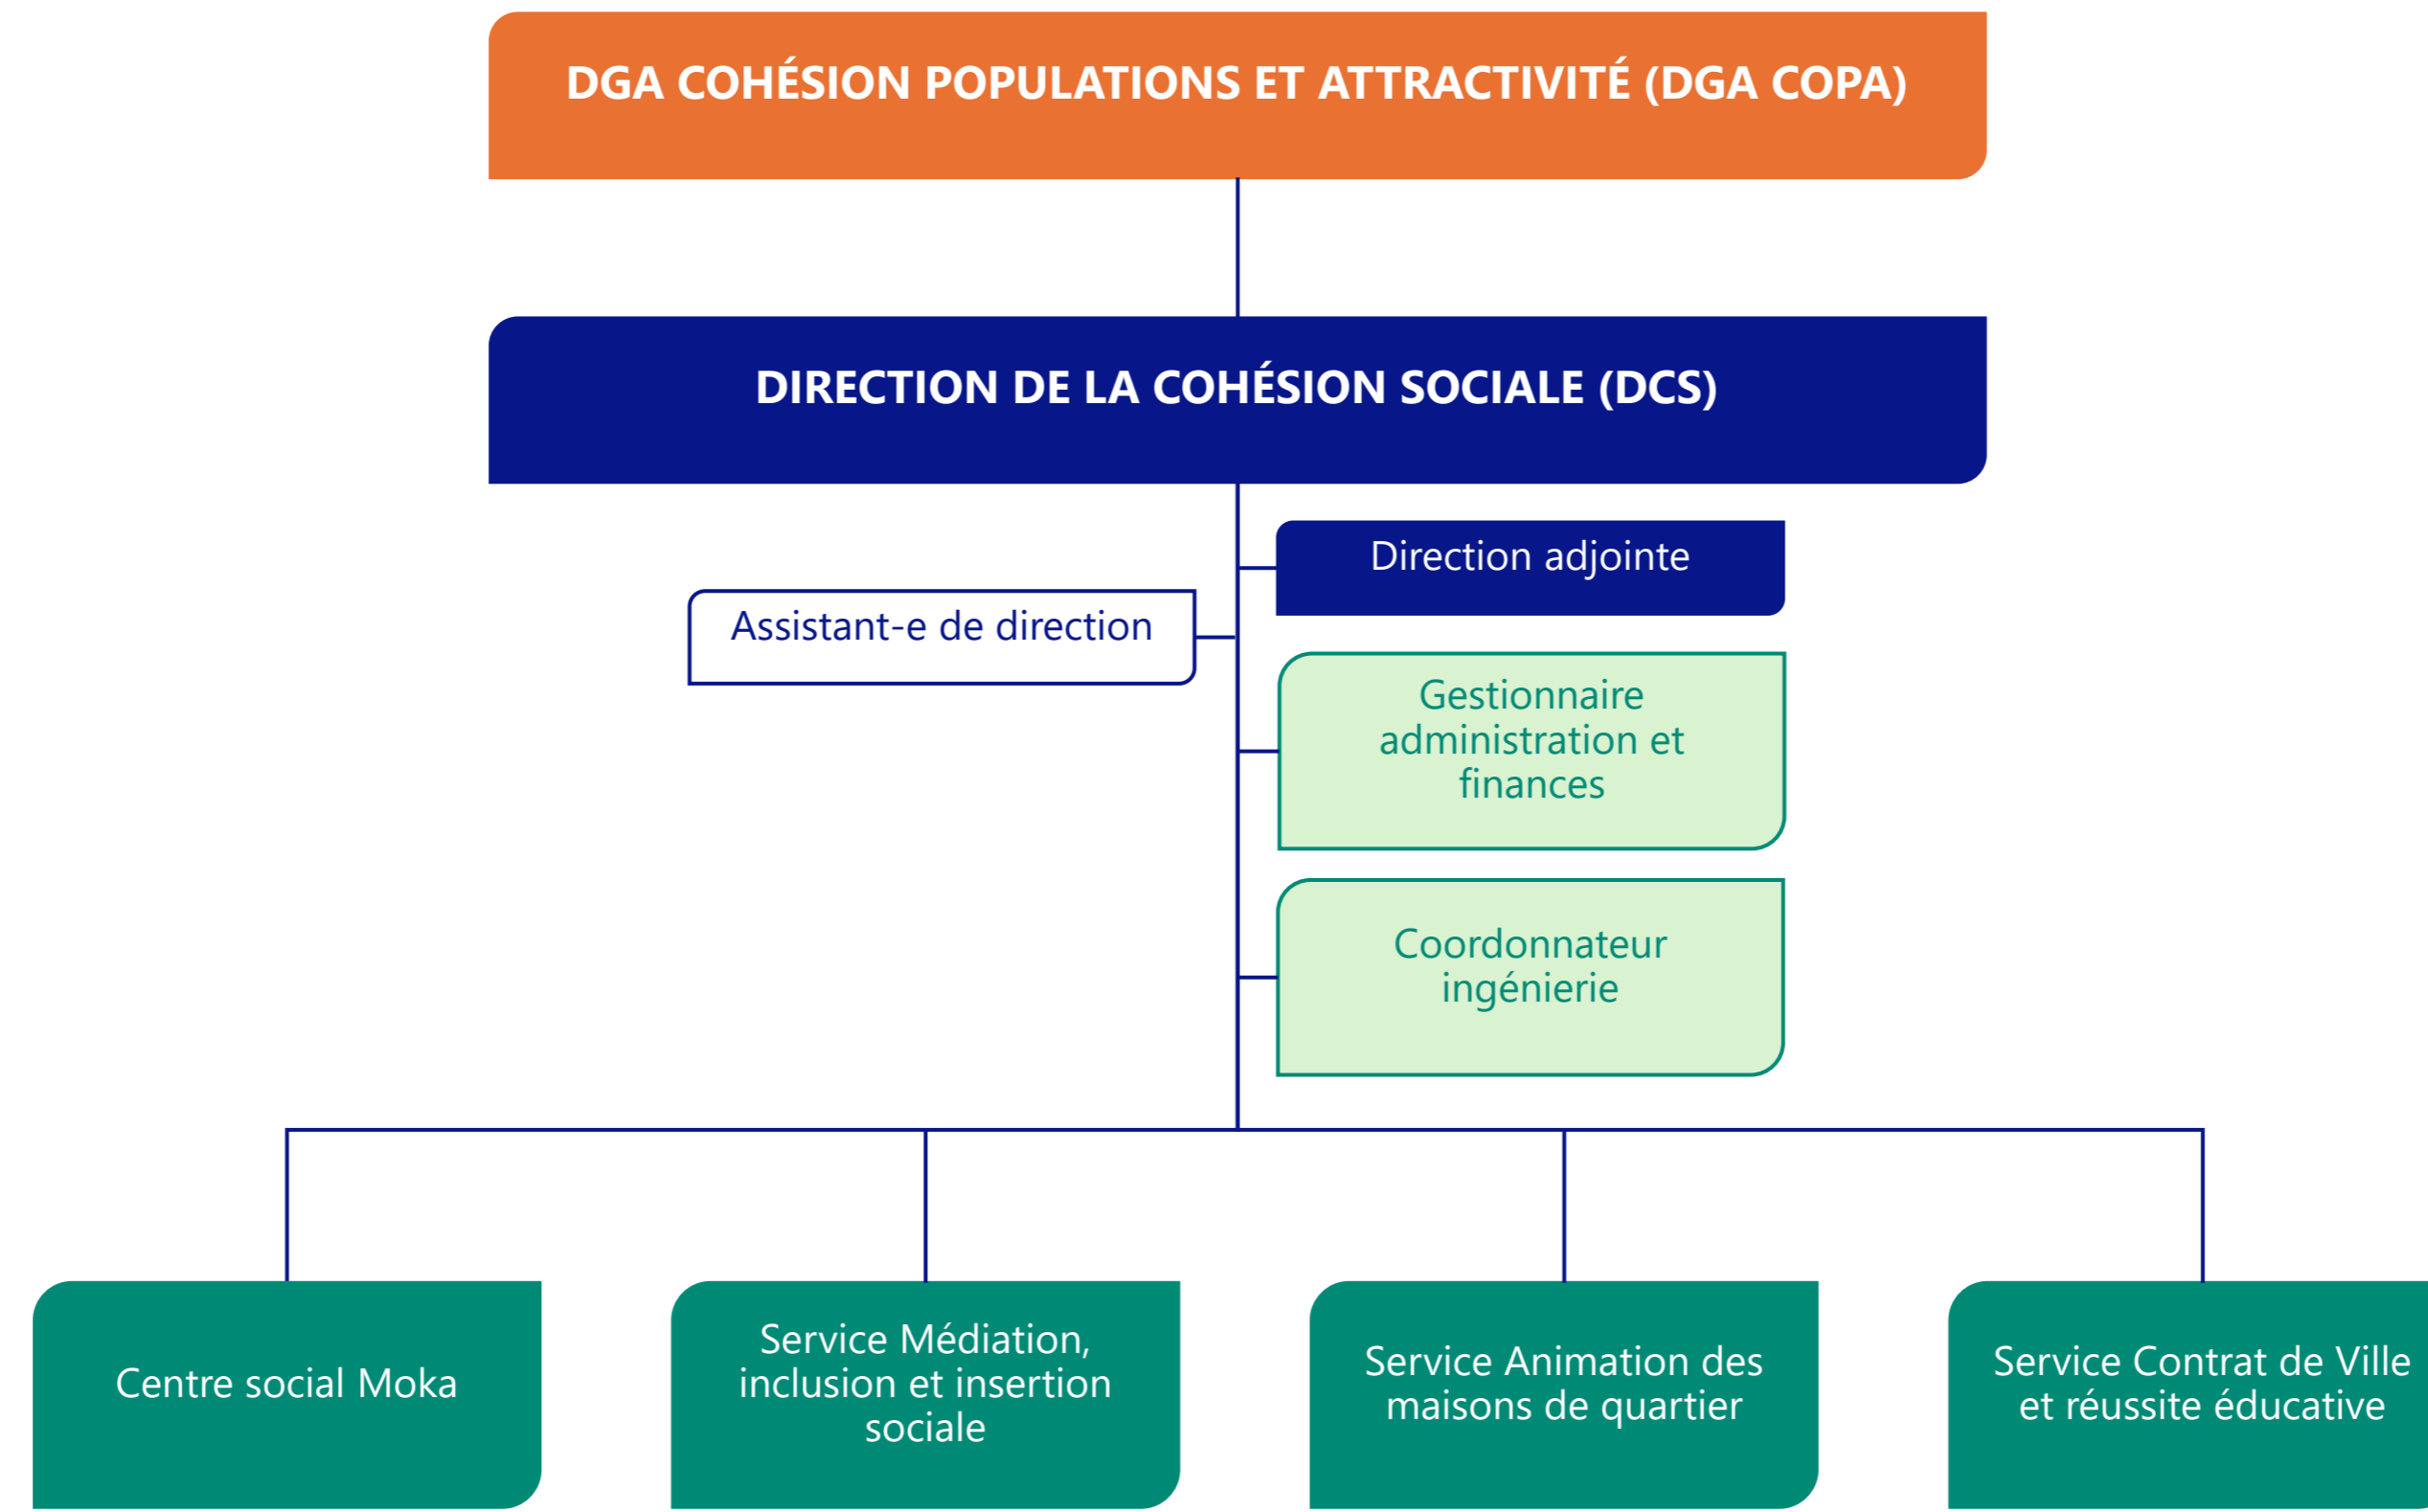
DGA COHÉSION POPULATIONS ET ATTRACTIVITÉ (DGA COPA)

DIRECTION DE LA COHÉSION SOCIALE (DCS)

Direction adjointe

Assistant-e de direction

Gestionnaire administration et finances

Coordonnateur ingénierie

Centre social Moka

Service Médiation, inclusion et insertion sociale

Service Animation des maisons de quartier

Service Contrat de Ville et réussite éducative